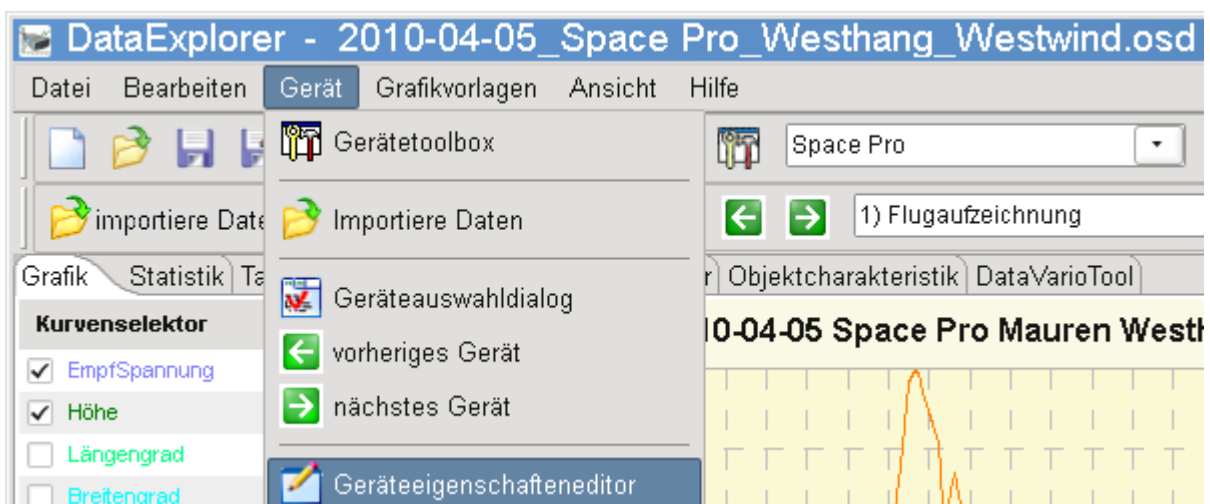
DataExplorer - 2010-04-05_Space Pro_Westhang_Westwind.osd

Datei Bearbeiten Gerät Grafikvorlagen Ansicht Hilfe

Gerätetoolbox

Importiere Daten

Geräteauswahldialog

vorheriges Gerät

nächstes Gerät

Geräteeigenschafteneditor

Space Pro

importiere Date

1) Flugaufzeichnung

Grafik Statistik Ta

r Objektcharakteristik DataVarioTool

Kurvenselektor

EmpfSpannung

Höhe

Längengrad

Breitengrad

10-04-05 Space Pro Mauren Westh